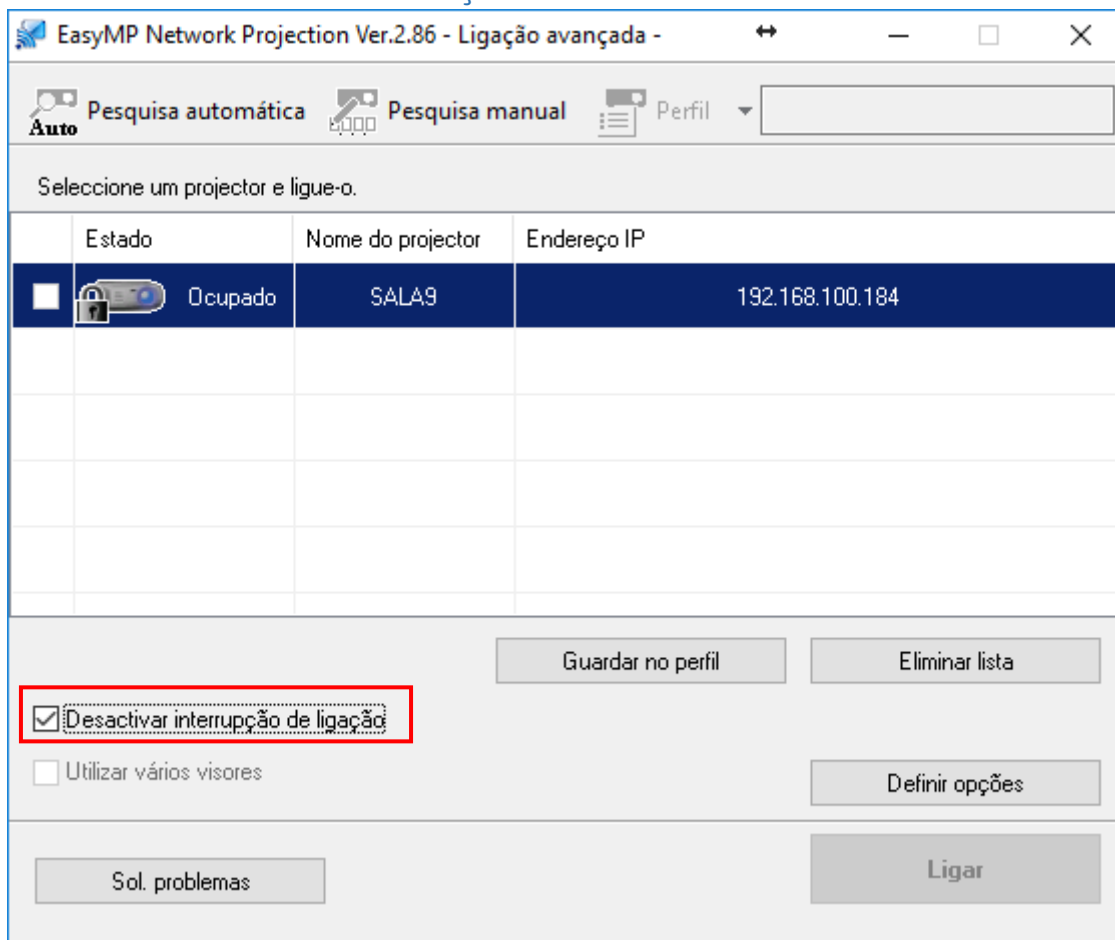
EasyMP Network Projection Ver.2.86 - Ligação avançada -

Auto Pesquisa automática
Pesquisa manual
Perfil

Seleccione um projector e ligue-o.

| | Estado | Nome do projector | Endereço IP |
|---|---|---|---|
| | Ocupado | SALA9 | 192.168.100.184 |

Guardar no perfil
Eliminar lista

Desactivar interrupção de ligação
Utilizar vários visores
Definir opções

Sol. problemas
Ligar